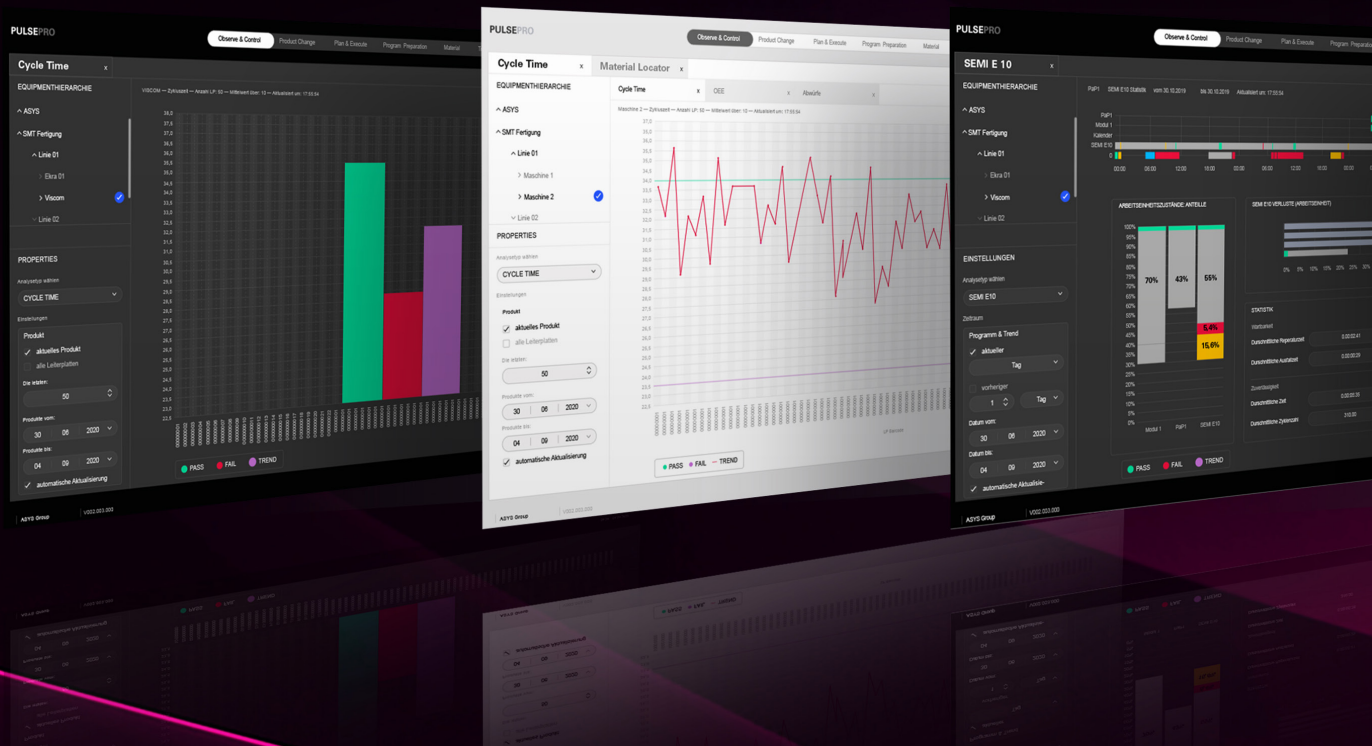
PULSEPRO

Observe & Control | Product Change | Plan & Execute | Program Preparation | Material

Cycle Time x

EQUIPMENTHIERARCHIE

ASYS
SMT Fertigung
Linie 01
Ekra 01
Viscom
Linie 02

PROPERTIES

Analysetyp wählen
CYCLE TIME

Einstellungen
Produkt
aktuelles Produkt
alle Leiterplatten
Die letzten:
50
Produkte vom:
30 06 2020
Produkte bis:
04 09 2020
automatische Aktualisierung

VISCOM — Zykluszeit — Anzahl LP: 50 — Mittelwert über: 10 — Aktualisiert um: 17:55:54

38,0
37,5
37,0
36,5
36,0
35,5
35,0
34,5
34,0
33,5
33,0
32,5
32,0
31,5
31,0
30,5
30,0
29,5
29,0
28,5
28,0
27,5
27,0
26,5
26,0
25,5
25,0
24,5
24,0
23,5
23,0

PASS FAIL TREND

ASYS Group | V002.003.000

PULSEPRO

Observe & Control | Product Change | Plan & Execute | Program Preparation | Material

Cycle Time x | Material Locator x

EQUIPMENTHIERARCHIE

ASYS
SMT Fertigung
Linie 01
Maschine 1
Maschine 2
Linie 02

PROPERTIES

Analysetyp wählen
CYCLE TIME
Einstellungen
Produkt
aktuelles Produkt
alle Leiterplatten
Die letzten:
50
Produkte vom:
30 06 2020
Produkte bis:
04 09 2020
automatische Aktualisierung

Cycle Time x | OEE | Abwürfe x

Maschine 2 — Zykluszeit — Anzahl LP: 50 — Mittelwert über: 10 — Aktualisiert um: 17:55:54

37,0
36,5
36,0
35,5
35,0
34,5
34,0
33,5
33,0
32,5
32,0
31,5
31,0
30,5
30,0
29,5
29,0
28,5
28,0
27,5
27,0
26,5
26,0
25,5
25,0
24,5
24,0
23,5
23,0
22,5

LP Nummer

PASS FAIL TREND

ASYS Group | V002.003.000

PULSEPRO

Observe & Control | Product Change | Plan & Execute | Program Preparation

SEMI E 10 x

EQUIPMENTHIERARCHIE

ASYS
SMT Fertigung
Linie 01
Ekra 01
Viscom
Linie 02

EINSTELLUNGEN

Analysetyp wählen
SEMI E10
Zeitraum
Programm & Trend
aktueller
Tag
vorheriger
1 Tag
Datum von:
30 06 2020
Datum bis:
04 09 2020
automatische Aktualisie-

PaP1 SEMI E10 Statistik vom 30.10.2019 bis 30.10.2019 Aktualisiert um: 17:55:54

PaP1
Modul 1
Kalender
SEMI E10

00:00 06:00 12:00 18:00 00:00 06:00 12:00 18:00

ARBEITSEINHEITSZUSTÄNDE: ANTEILE

100%
95%
90%
85%
80%
75%
70%
65%
60%
55%
50%
45%
40%
35%
30%
25%
20%
15%
10%
5%
0%

70%
43%
55%
5,4%
15,6%

Modul 1 PaP1 SEMI E10

SEMI E10 VERLUSTE (ARBEITSEINHEIT)

0% 5% 10% 15% 20% 25%

STATISTIK

Wartezeit
Durchschnittliche Reparaturzeit 0:02:41
Durchschnittliche Ausfallzeit
Zuverlässigkeit
Durchschnittliche Zeit
Durchschnittliche Zyklenzahl 210,00

PASS FAIL TREND

ASYS Group | V002.003.000